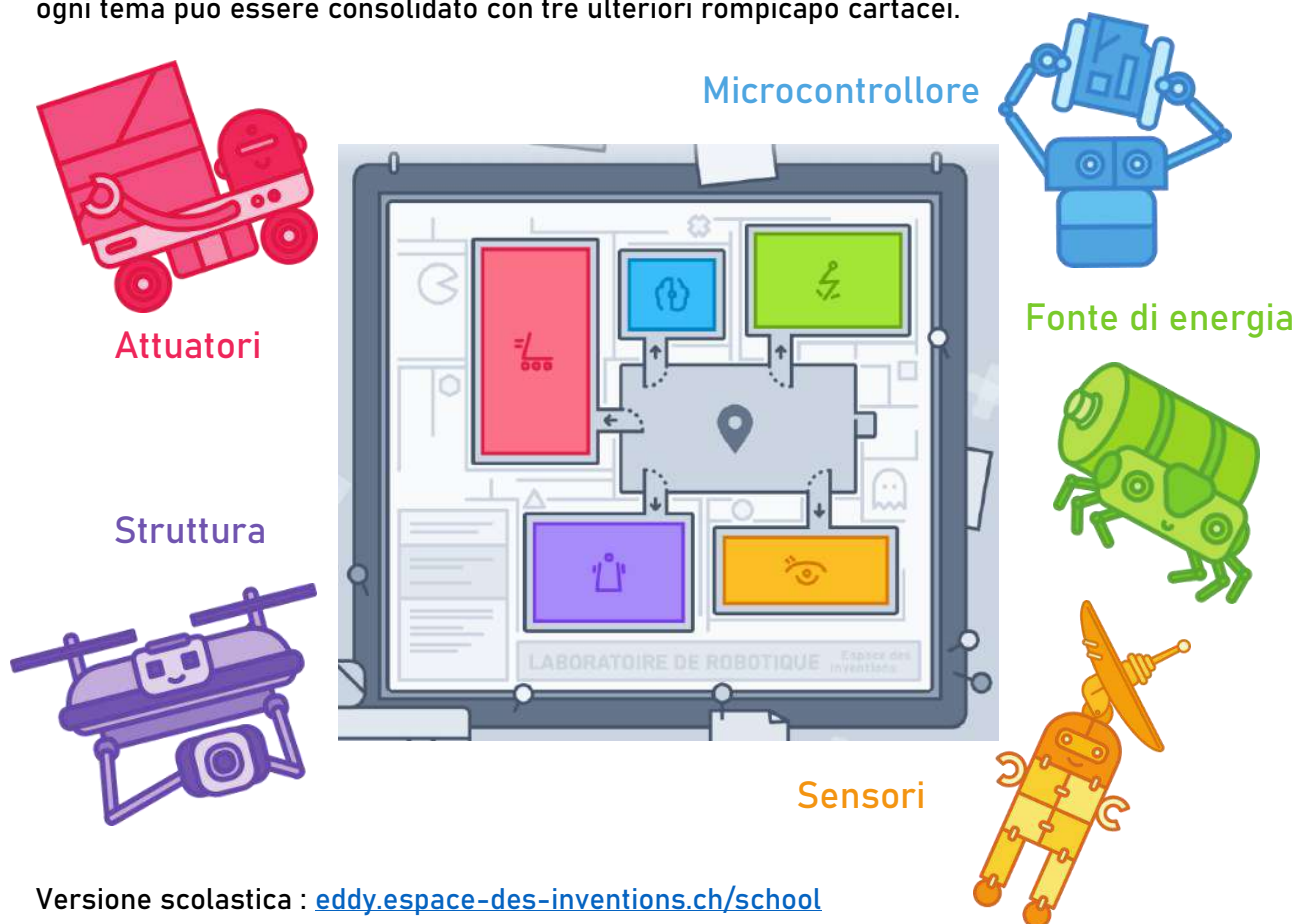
ogni tema può essere consolidato con tre ulteriori rompicapo cartacei.

Microcontrollore

Attuatori

Fonte di energia

Struttura

LABORATOIRE DE ROBOTIQUE Espace des inventions

Sensori

Versione scolastica : eddy.espace-des-inventions.ch/school